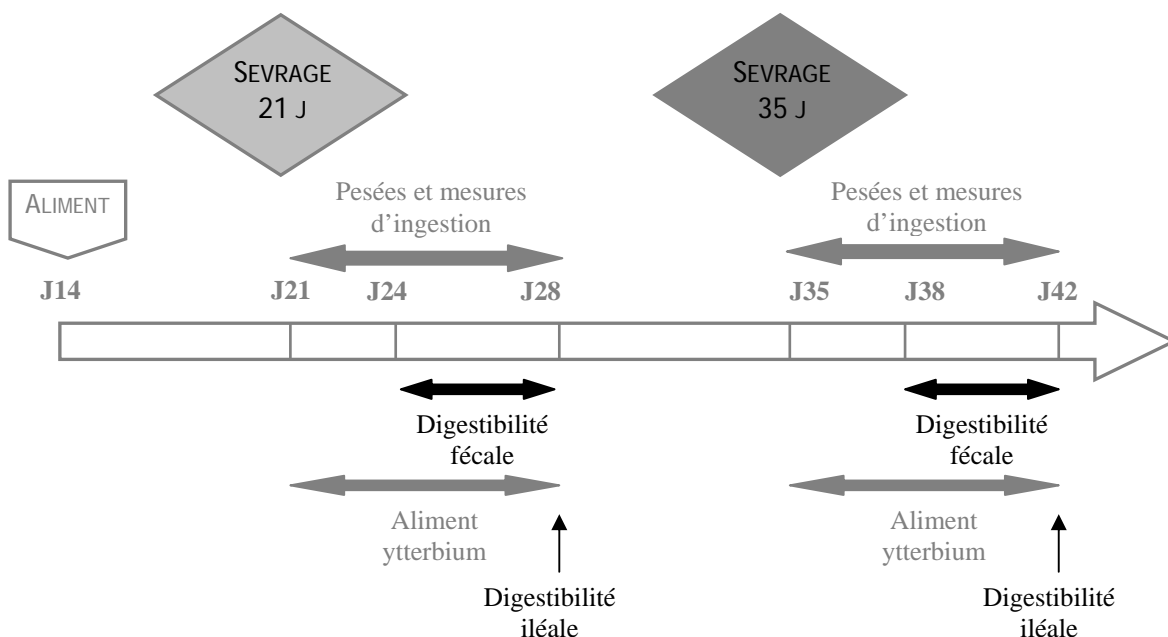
SEVRAGE 21 J

SEVRAGE 35 J

ALIMENT

Pesées et mesures d'ingestion

Pesées et mesures d'ingestion

J14 J21 J24 J28 J35 J38 J42

Digestibilité fécale

Digestibilité fécale

Aliment ytterbium

Aliment ytterbium

Digestibilité iléale

Digestibilité iléale